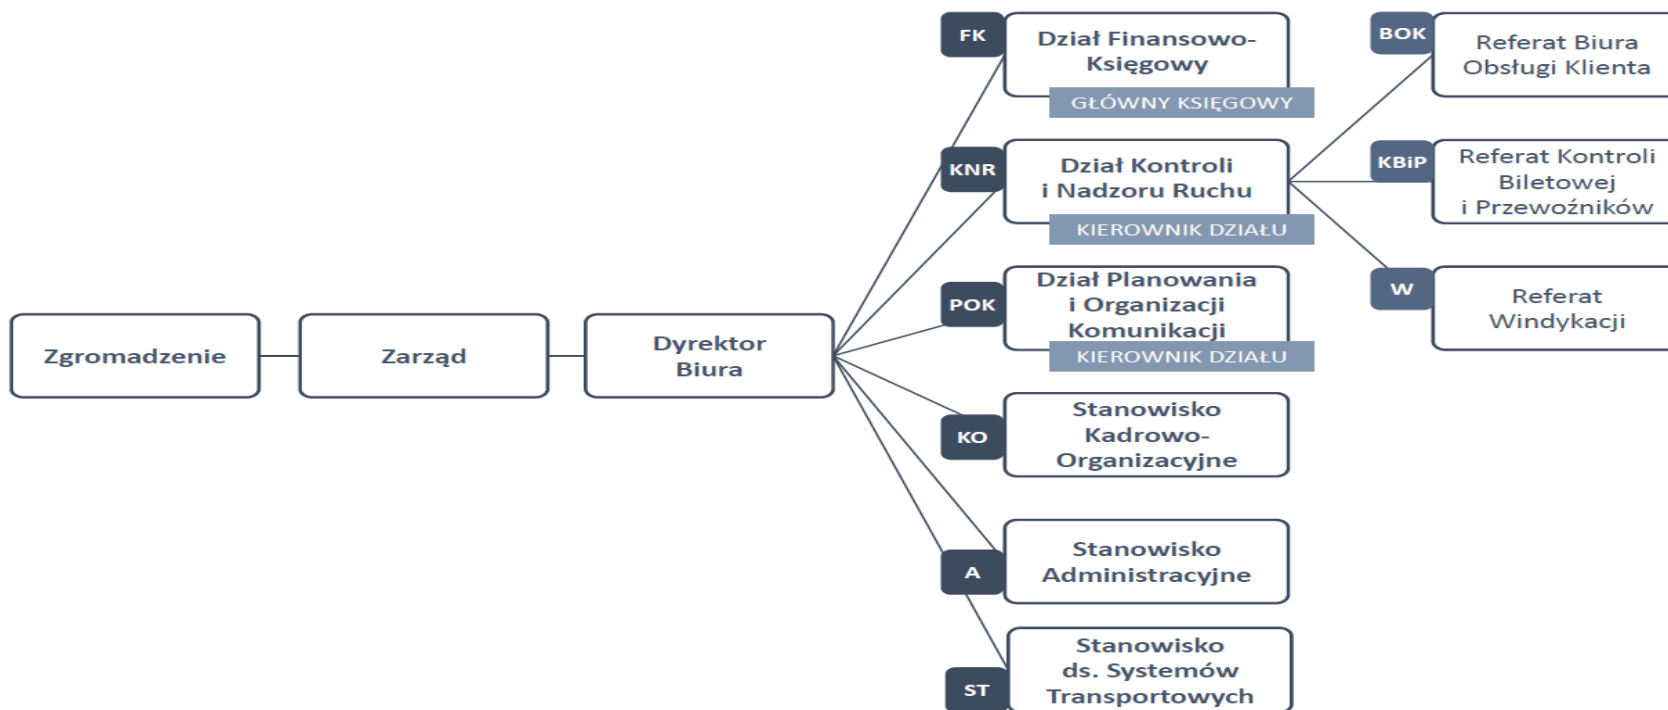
Zgromadzenie

Zarząd

Dyrektor Biura

FK
Dział Finansowo-Księgowy
GŁÓWNY KSIĘGOWY

KNR
Dział Kontroli i Nadzoru Ruchu
KIEROWNIK DZIAŁU

POK
Dział Planowania i Organizacji Komunikacji
KIEROWNIK DZIAŁU

KO
Stanowisko Kadrowo-Organizacyjne

A
Stanowisko Administracyjne

ST
Stanowisko ds. Systemów Transportowych

BOK
Referat Biura Obsługi Klienta

KBiP
Referat Kontroli Biletowej i Przewoźników

W
Referat Windykacji